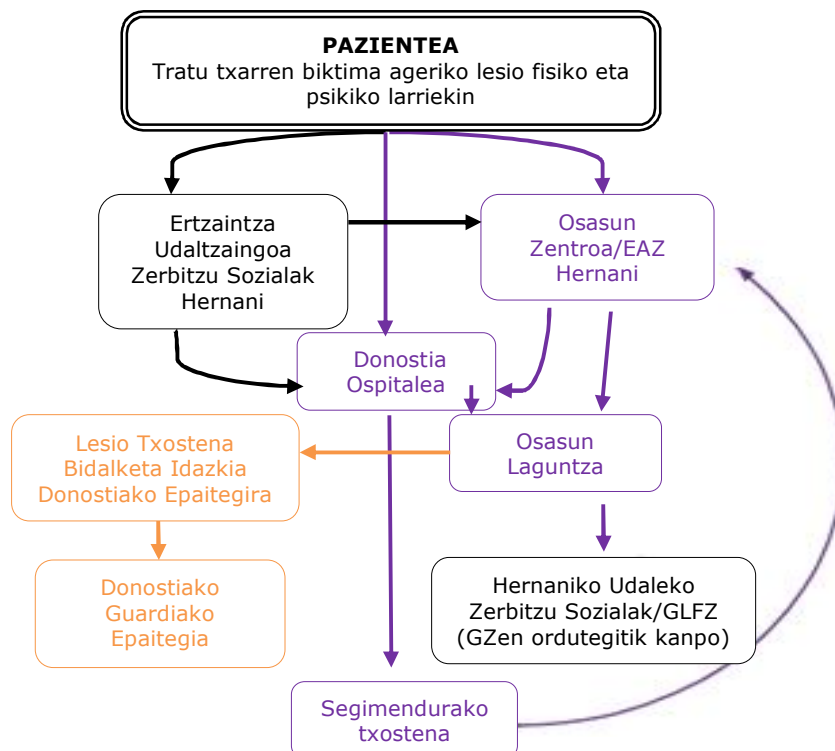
PAZIENTEA
Tratu txarren biktima ageriko lesio fisiko eta psikiko larriekin

Ertzaintza
Udaltzaingoa
Zerbitzu Sozialak
Hernani

Osasun
Zentroa/EAZ
Hernani

Donostia
Ospitalea

Lesio Txostena
Bidalketa Idazkia
Donostiako Epaitegira

Osasun
Laguntza

Donostiako
Guardiako
Epaitegia

Hernaniko Udaleko
Zerbitzu Sozialak/GLFZ
(GZen ordutegitik kanpo)

Segimendurako
txostena